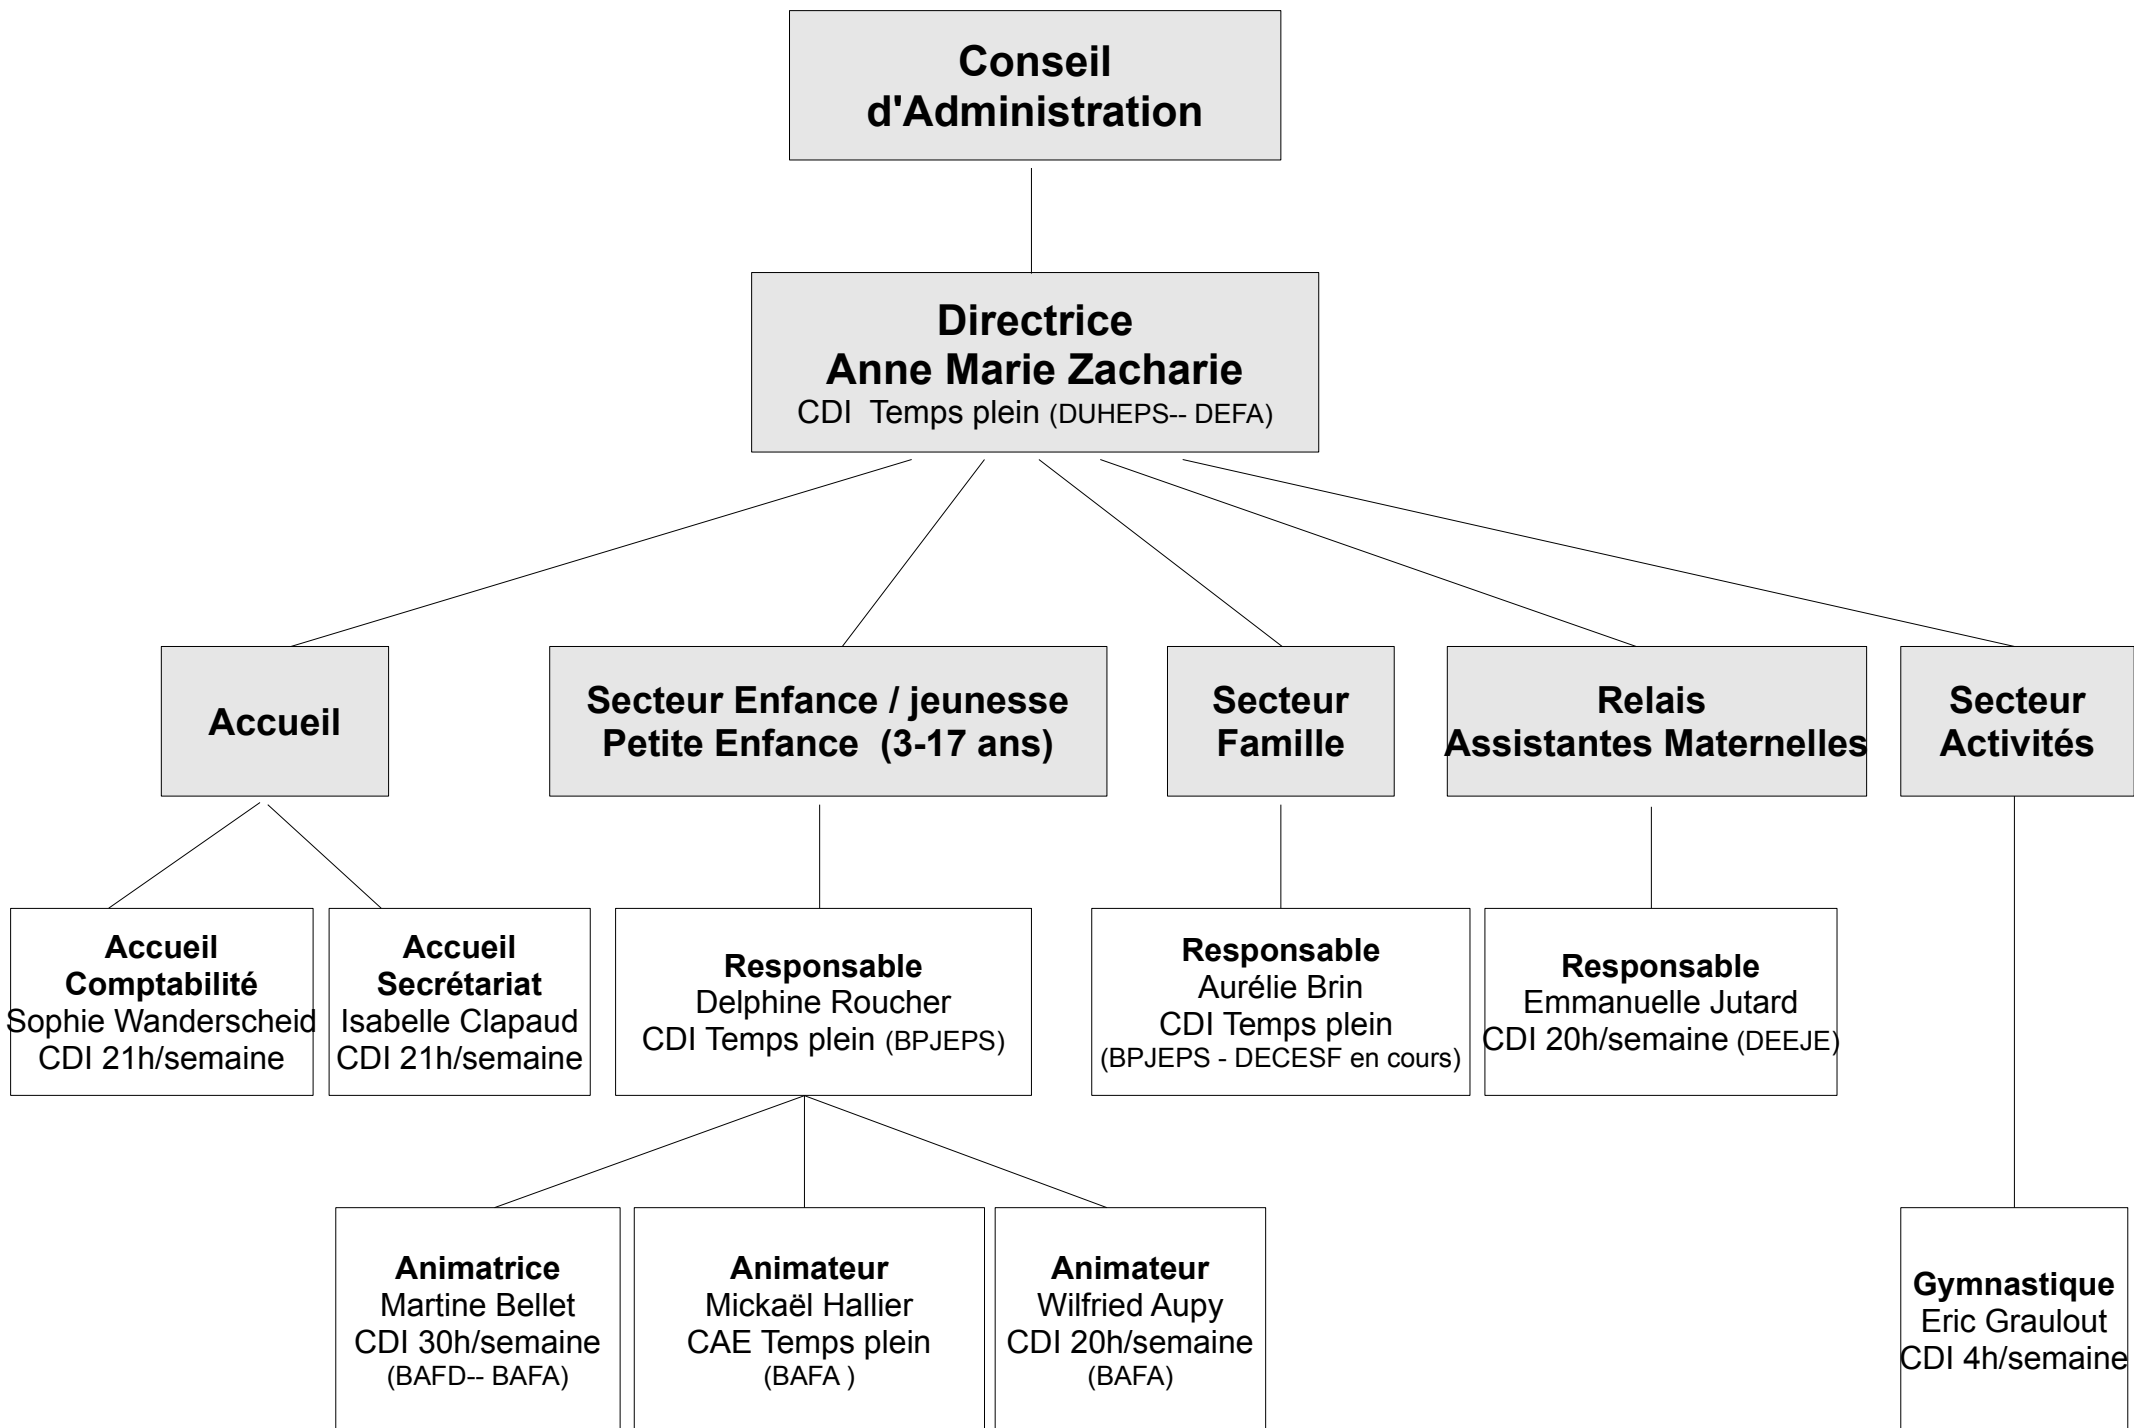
Conseil d'Administration

Directrice
Anne Marie Zacharie
CDI Temps plein (DUHEPS-- DEFA)

Accueil

Secteur Enfance / jeunesse
Petite Enfance (3-17 ans)

Secteur Famille

Relais Assistantes Maternelles

Secteur Activités

Accueil Comptabilité
Sophie Wanderscheid
CDI 21h/semaine

Accueil Secrétariat
Isabelle Clapaud
CDI 21h/semaine

Responsable
Delphine Roucher
CDI Temps plein (BPJEPS)

Responsable
Aurélie Brin
CDI Temps plein
(BPJEPS - DECESF en cours)

Responsable
Emmanuelle Jutard
CDI 20h/semaine (DEEJE)

Animatrice
Martine Bellet
CDI 30h/semaine
(BAFD-- BAFA)

Animateur
Mickaël Hallier
CAE Temps plein
(BAFA )

Animateur
Wilfried Aupy
CDI 20h/semaine
(BAFA)

Gymnastique
Eric Graulout
CDI 4h/semaine